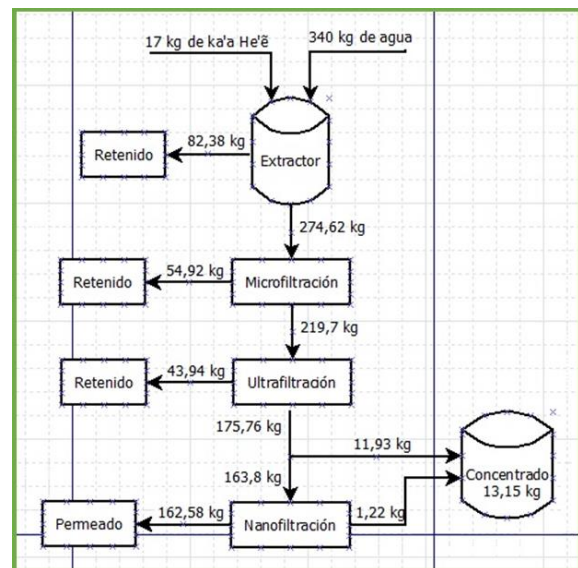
17 kg de ka'a He'ẽ

340 kg de agua

Retenido

82,38 kg

Extractor

274,62 kg

Retenido

54,92 kg

Microfiltración

219,7 kg

Retenido

43,94 kg

Ultrafiltración

175,76 kg

11,93 kg

163,8 kg

Concentrado
13,15 kg

Permeado

162,58 kg

Nanofiltración

1,22 kg